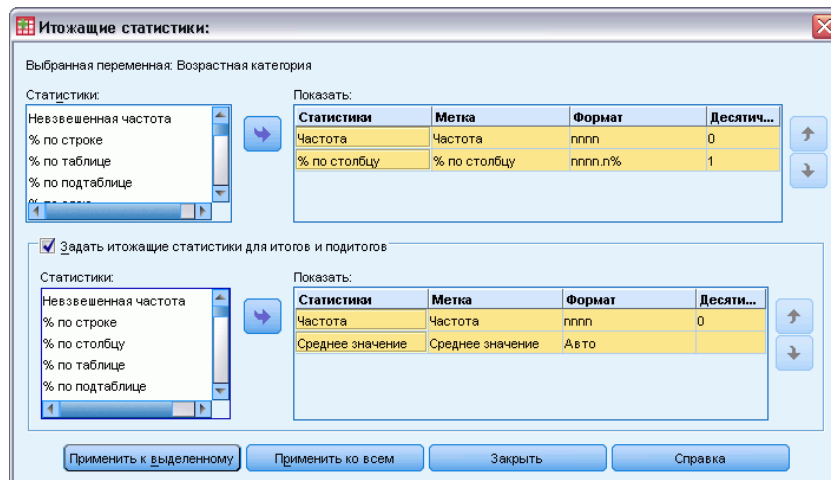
Итожащие статистики:

Выбранная переменная: Возрастная категория

Статистики:
Невзвешенная частота
% по строке
% по таблице
% по подтаблице

Показать:

| Статистики | Метка | Формат | Десятич... |
|---|---|---|---|
| Частота | Частота | nnnn | 0 |
| % по столбцу | % по столбцу | nnnn.n% | 1 |

Задать итожащие статистики для итогов и подитогов

Статистики:
Невзвешенная частота
% по строке
% по столбцу
% по таблице
% по подтаблице

Показать:

| Статистики | Метка | Формат | Десяти... |
|---|---|---|---|
| Частота | Частота | nnnn | 0 |
| Среднее значение | Среднее значение | Авто | |

Применить к выделенному | Применить ко всем | Закрыть | Справка